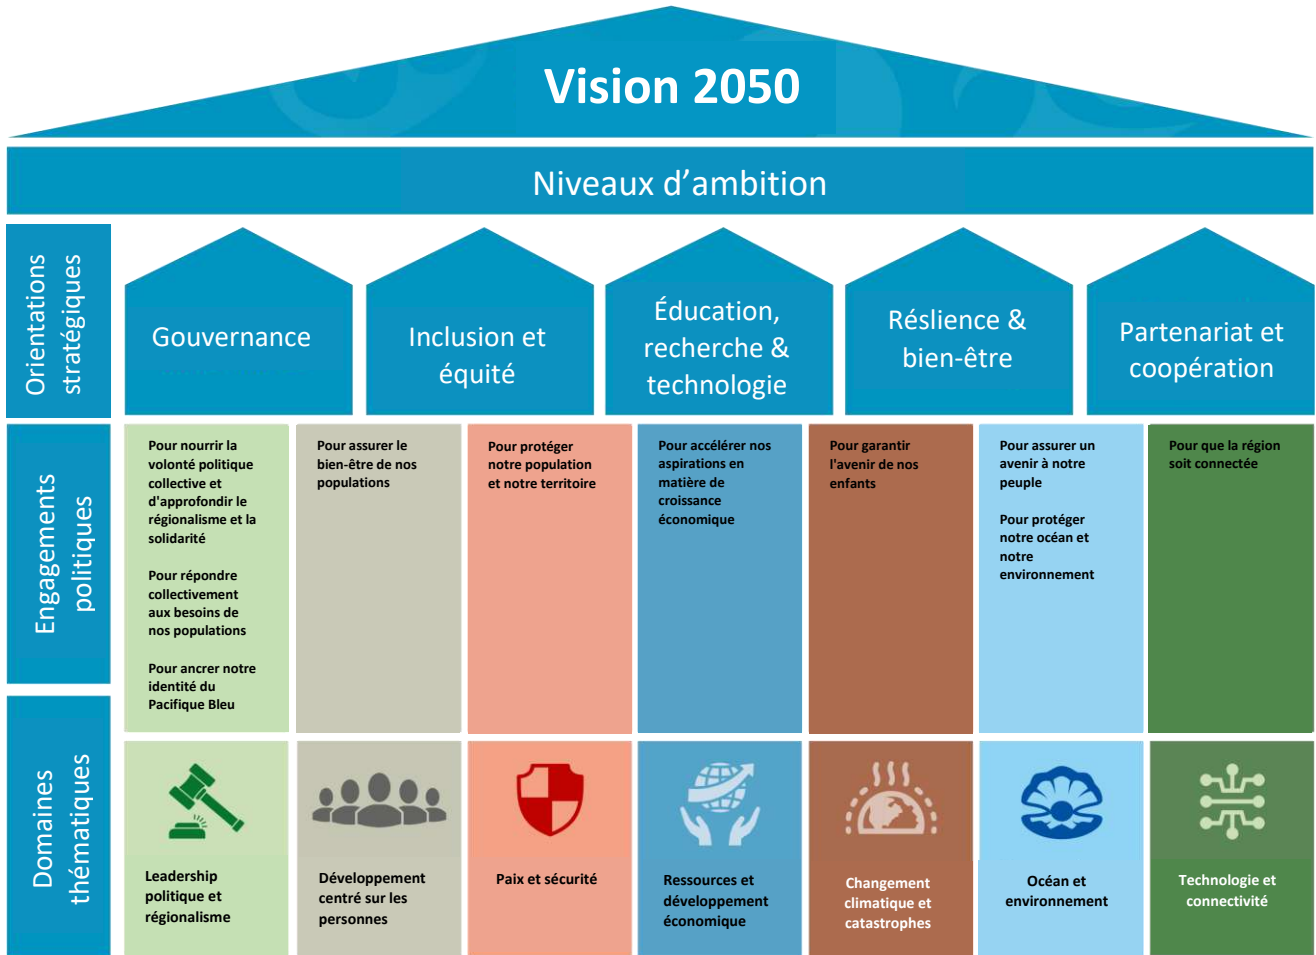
Vision 2050

Niveaux d’ambition

Orientations stratégiques

Gouvernance

Inclusion et équité

Éducation, recherche & technologie

Réslience & bien-être

Partenariat et coopération

Engagements politiques

Pour nourrir la volonté politique collective et d'approfondir le régionalisme et la solidarité

Pour répondre collectivement aux besoins de nos populations

Pour ancrer notre identité du Pacifique Bleu

Pour assurer le bien-être de nos populations

Pour protéger notre population et notre territoire

Pour accélérer nos aspirations en matière de croissance économique

Pour garantir l'avenir de nos enfants

Pour assurer un avenir à notre peuple

Pour protéger notre océan et notre environnement

Pour que la région soit connectée

Domaines thématiques

Leadership politique et régionalisme

Développement centré sur les personnes

Paix et sécurité

Ressources et développement économique

Changement climatique et catastrophes

Océan et environnement

Technologie et connectivité